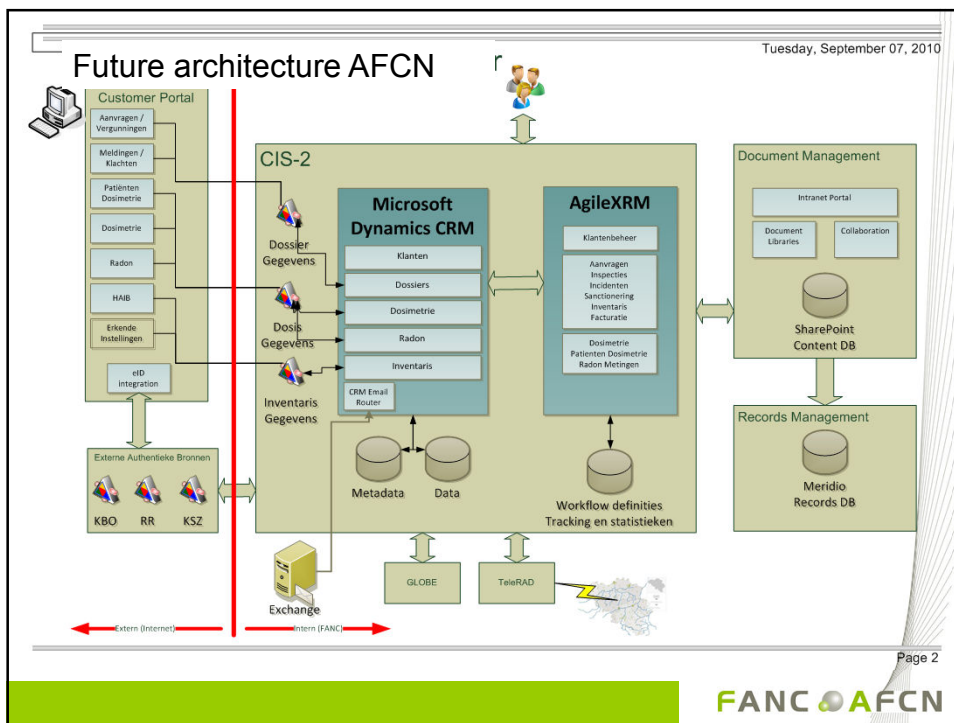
Future architecture AFCN

Tuesday, September 07, 2010

Customer Portal

Aanvragen / Vergunningen

Meldingen / Klachten

Patiënten Dosimetrie

Dosimetrie

Radon

HAIB

Erkende Instellingen

eID integration

CIS-2

Dossier Gegevens

Dosis Gegevens

Inventaris Gegevens

Microsoft Dynamics CRM

Klanten

Dossiers

Dosimetrie

Radon

Inventaris

CRM Email Router

AgileXRM

Klantenbeheer

Aanvragen
Inspecties
Incidenten
Sanctionering
Inventaris
Facturatie

Dosimetrie
Patienten Dosimetrie
Radon Metingen

Metadata

Data

Workflow definities
Tracking en statistieken

Document Management

Intranet Portal

Document Libraries

Collaboration

SharePoint Content DB

Records Management

Meridio Records DB

Externe Authentieke Bronnen

KBO

RR

KSZ

Exchange

GLOBE

TeleRAD

Extern (Internet)

Intern (FANC)

Page 2

FANC AFCN